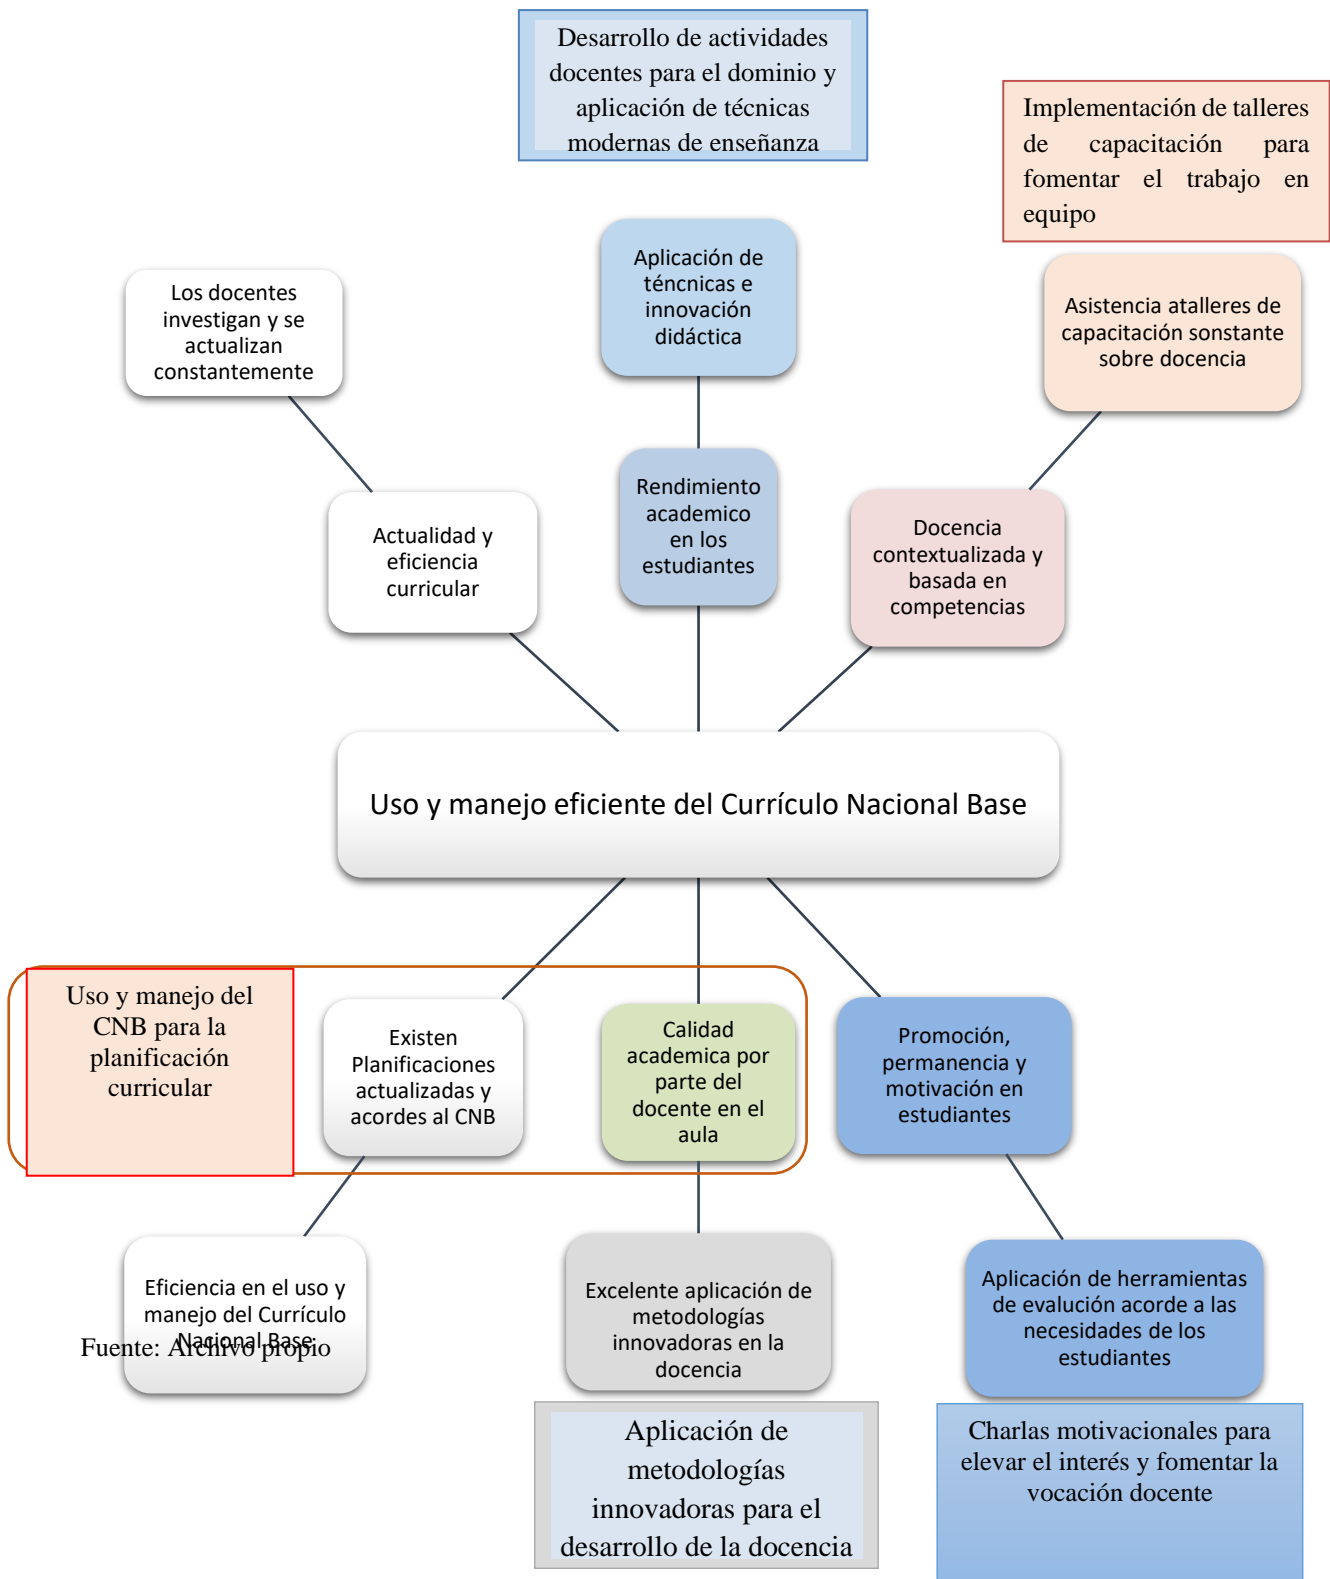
Desarrollo de actividades docentes para el dominio y aplicación de técnicas modernas de enseñanza

Implementación de talleres de capacitación para fomentar el trabajo en equipo

Los docentes investigan y se actualizan constantemente

Aplicación de téncnicas e innovación didáctica

Asistencia atalleres de capacitación sonstante sobre docencia

Actualidad y eficiencia curricular

Rendimiento academico en los estudiantes

Docencia contextualizada y basada en competencias

Uso y manejo eficiente del Currículo Nacional Base

Uso y manejo del CNB para la planificación curricular

Existen Planificaciones actualizadas y acordes al CNB

Calidad academica por parte del docente en el aula

Promoción, permanencia y motivación en estudiantes

Eficiencia en el uso y manejo del Currículo Nacional Base

Fuente: Archivo propio

Excelente aplicación de metodologías innovadoras en la docencia

Aplicación de herramientas de evalución acorde a las necesidades de los estudiantes

Aplicación de metodologías innovadoras para el desarrollo de la docencia

Charlas motivacionales para elevar el interés y fomentar la vocación docente